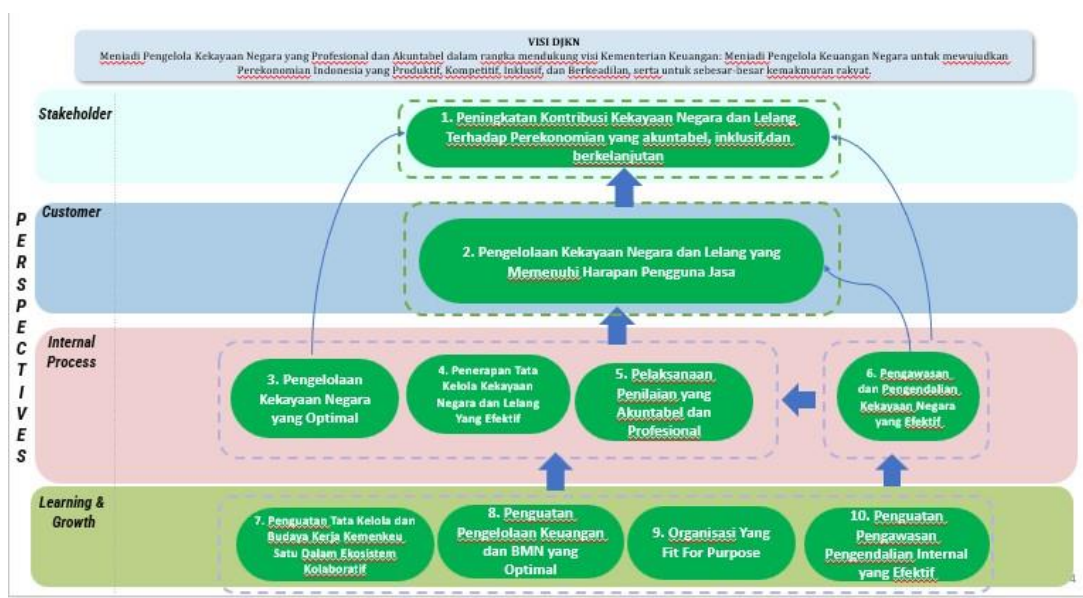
VISI DJKN
Menjadi Pengelola Kekayaan Negara yang Profesional dan Akuntabel dalam rangka mendukung visi Kementerian Keuangan: Menjadi Pengelola Keuangan Negara untuk mewujudkan Perekonomian Indonesia yang Produktif, Kompetitif, Inklusif, dan Berkeadilan, serta untuk sebesar-besar kemakmuran rakyat.

PERSPECTIVES

Stakeholder

1. Peningkatan Kontribusi Kekayaan Negara dan Lelang Terhadap Perekonomian yang akuntabel, inklusif,dan berkelanjutan

Customer

2. Pengelolaan Kekayaan Negara dan Lelang yang Memenuhi Harapan Pengguna Jasa

Internal Process

3. Pengelolaan Kekayaan Negara yang Optimal

4. Penerapan Tata Kelola Kekayaan Negara dan Lelang Yang Efektif

5. Pelaksanaan Penilaian yang Akuntabel dan Profesional

6. Pengawasan dan Pengendalian Kekayaan Negara yang Efektif

Learning & Growth

7. Penguatan Tata Kelola dan Budaya Kerja Kemenkeu Satu Dalam Ekosistem Kolaboratif

8. Penguatan Pengelolaan Keuangan dan BMN yang Optimal

9. Organisasi Yang Fit For Purpose

10. Penguatan Pengawasan Pengendalian Internal yang Efektif